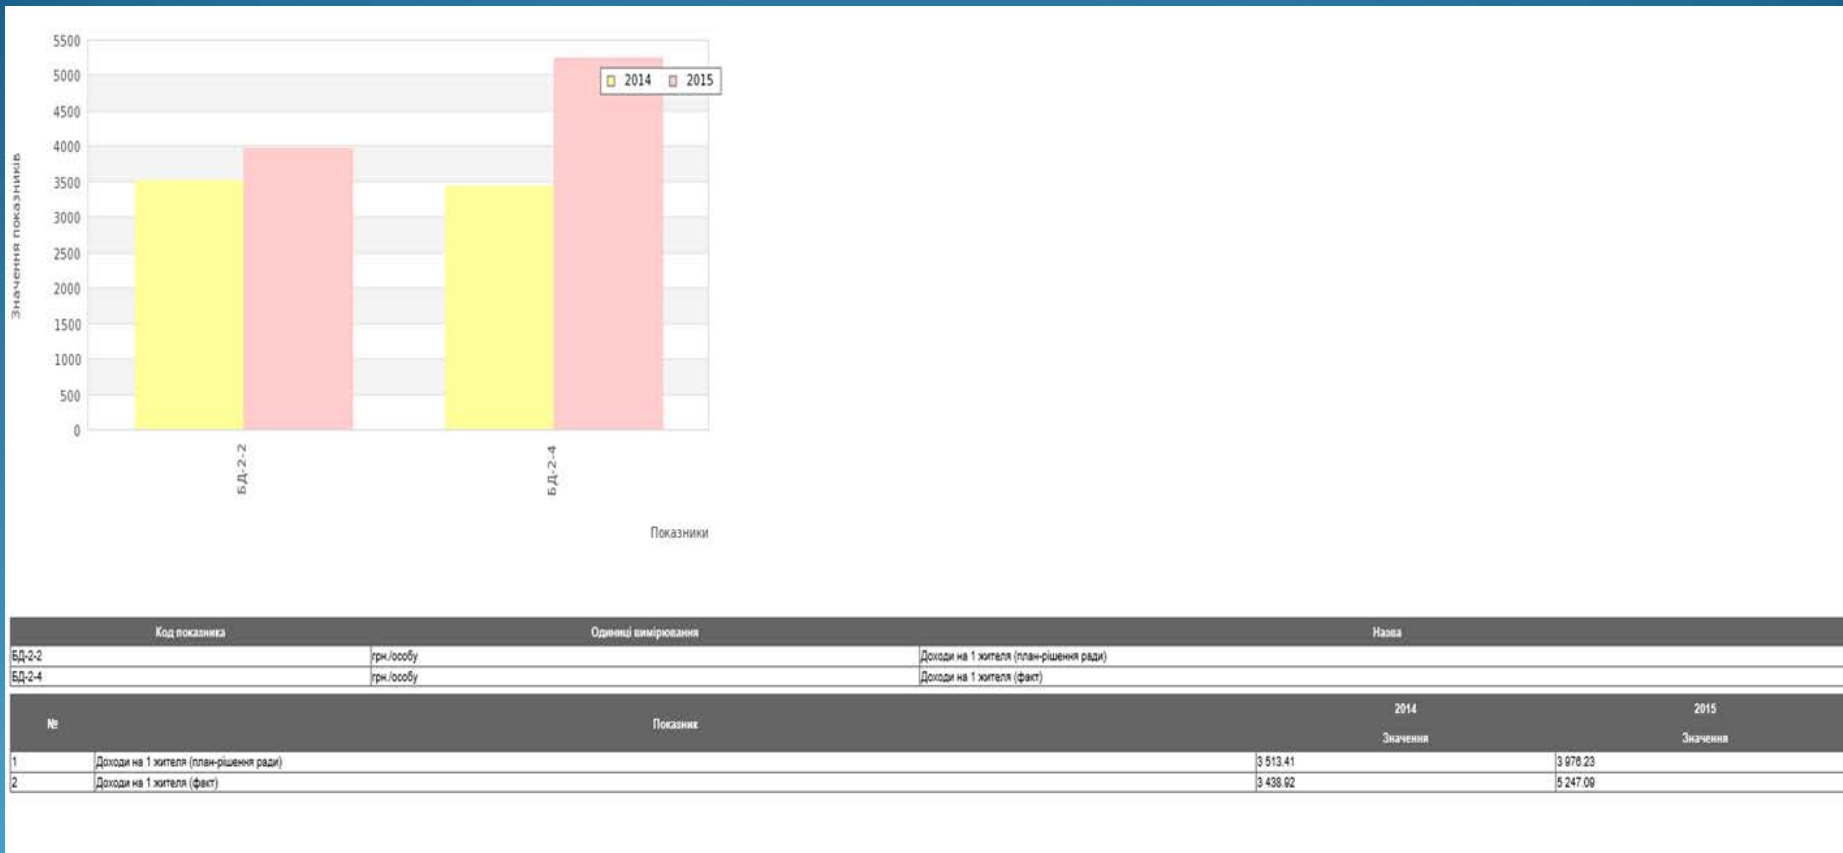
5500
5000
4500
4000
3500
3000
2500
2000
1500
1000
500
0

Значення показників

2014 2015

БД-2-2
БД-2-4

Показники

| Код показника | Одиниці вимірювання | Назва |
|---|---|---|
| БД-2-2 | грн./особу | Доходи на 1 жителя (план-рішення ради) |
| БД-2-4 | грн./особу | Доходи на 1 жителя (факт) |

| № | Показник | 2014 Значення | 2015 Значення |
|---|---|---|---|
| 1 | Доходи на 1 жителя (план-рішення ради) | 3 513.41 | 3 976.23 |
| 2 | Доходи на 1 жителя (факт) | 3 438.92 | 5 247.09 |